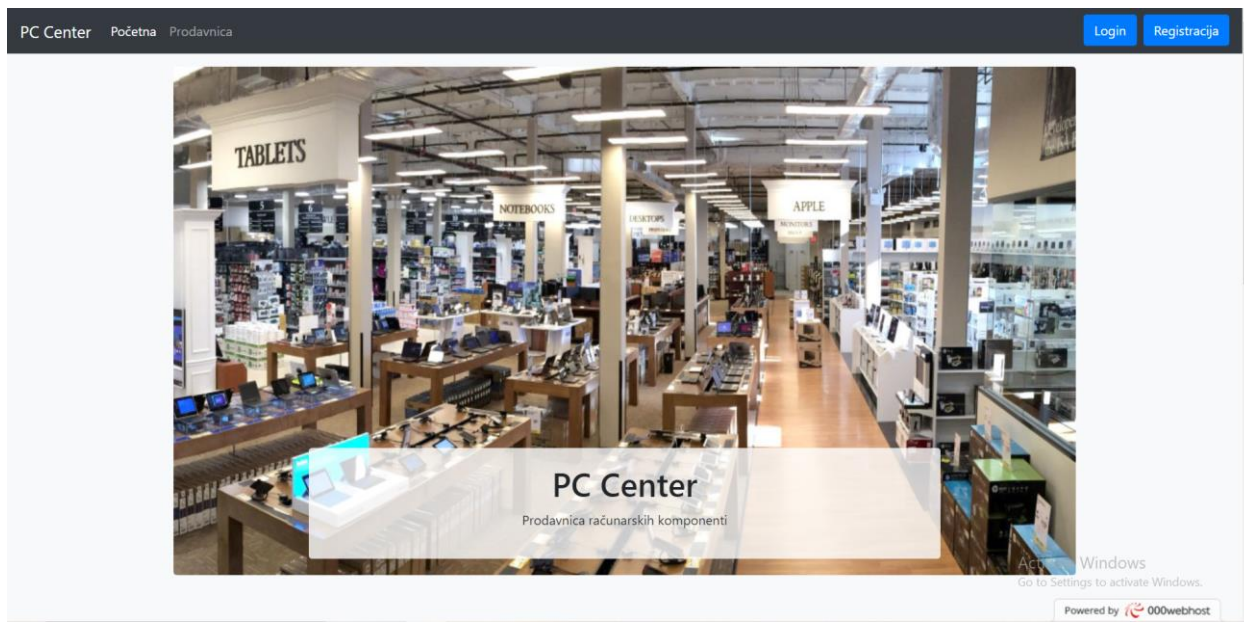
PC Center Početna Prodavnica

Login Registracija

TABLETS

NOTEBOOKS

DESKTOPS

APPLE

MONITORS

PC Center

Prodavnica računarskih komponenti

Activate Windows
Go to Settings to activate Windows.

Powered by 000webhost